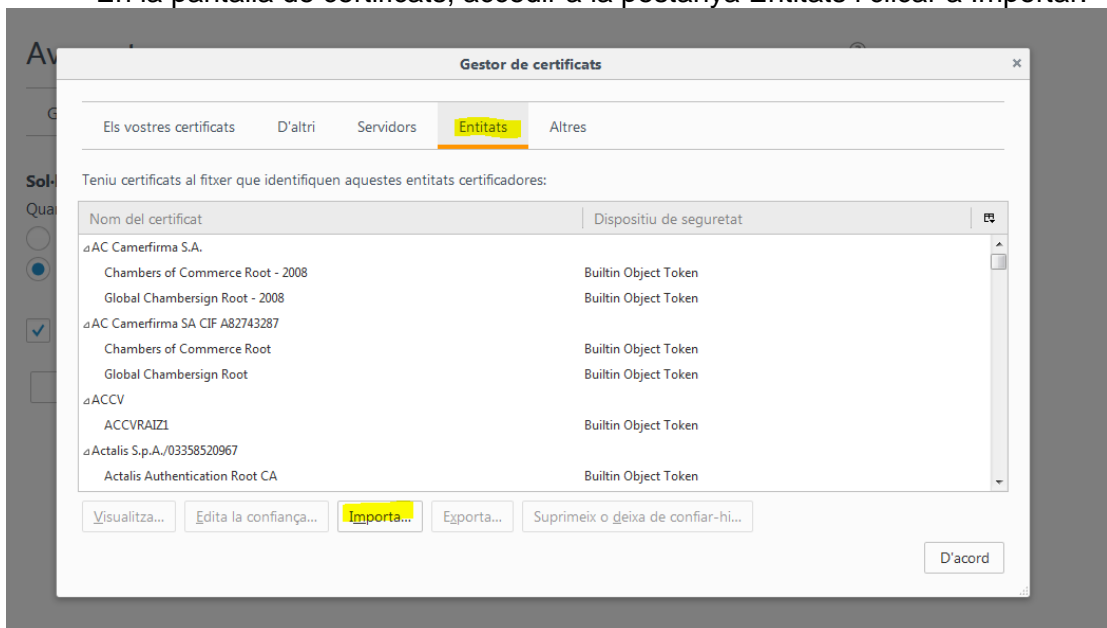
Gestor de certificats

Els vostres certificats | D'altri | Servidors | Entitats | Altres

Teniu certificats al fitxer que identifiquen aquestes entitats certificadores:

| Nom del certificat | Dispositiu de seguretat |
|---|---|
| AC Camerfirma S.A. | |
| Chambers of Commerce Root - 2008 | Builtin Object Token |
| Global Chambersign Root - 2008 | Builtin Object Token |
| AC Camerfirma SA CIF A82743287 | |
| Chambers of Commerce Root | Builtin Object Token |
| Global Chambersign Root | Builtin Object Token |
| ACCV | |
| ACCVRAIZ1 | Builtin Object Token |
| Actalis S.p.A./03358520967 | |
| Actalis Authentication Root CA | Builtin Object Token |

Visualitza... | Edita la confiança... | Importa... | Exporta... | Suprimeix o deixa de confiar-hi...

D'acord